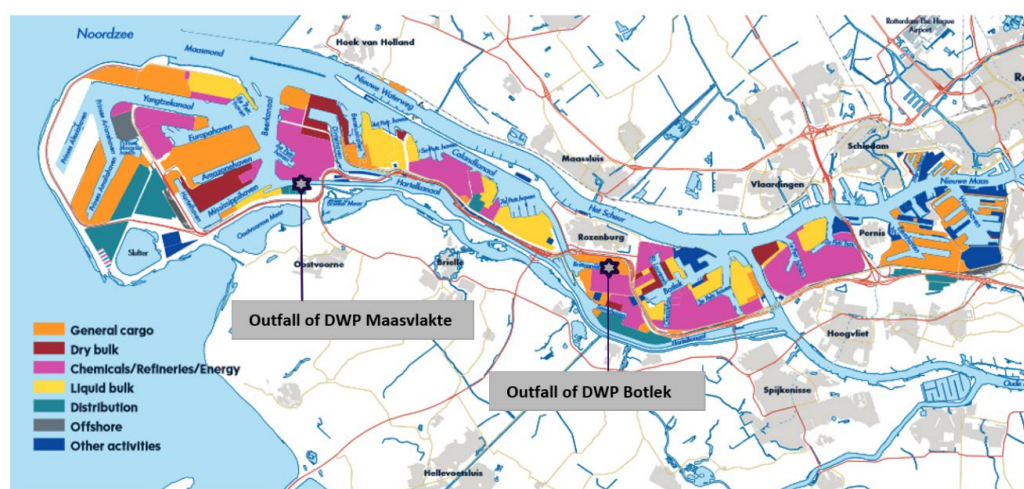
Noordzee

Maasmond

Hoek van Holland

Rotterdam The Hague Airport

Yangtzekanaal

Europahaven

Amazonehaven

Mississippihaven

Beerkanaal

Nieuwe Waterweg

Calandkanaal

Hartelkanaal

Maassluis

Schiedam

Vlaardingen

Het Scheur

Nieuwe Maas

Pernis

Rozenburg

Botlek

Slufter

Oostvoornse Meer

Oostvoorne

Brielle

Hoogvliet

Spijkenisse

Hellevoetsluis

Outfall of DWP Maasvlakte

Outfall of DWP Botlek

General cargo
Dry bulk
Chemicals/Refineries/Energy
Liquid bulk
Distribution
Offshore
Other activities